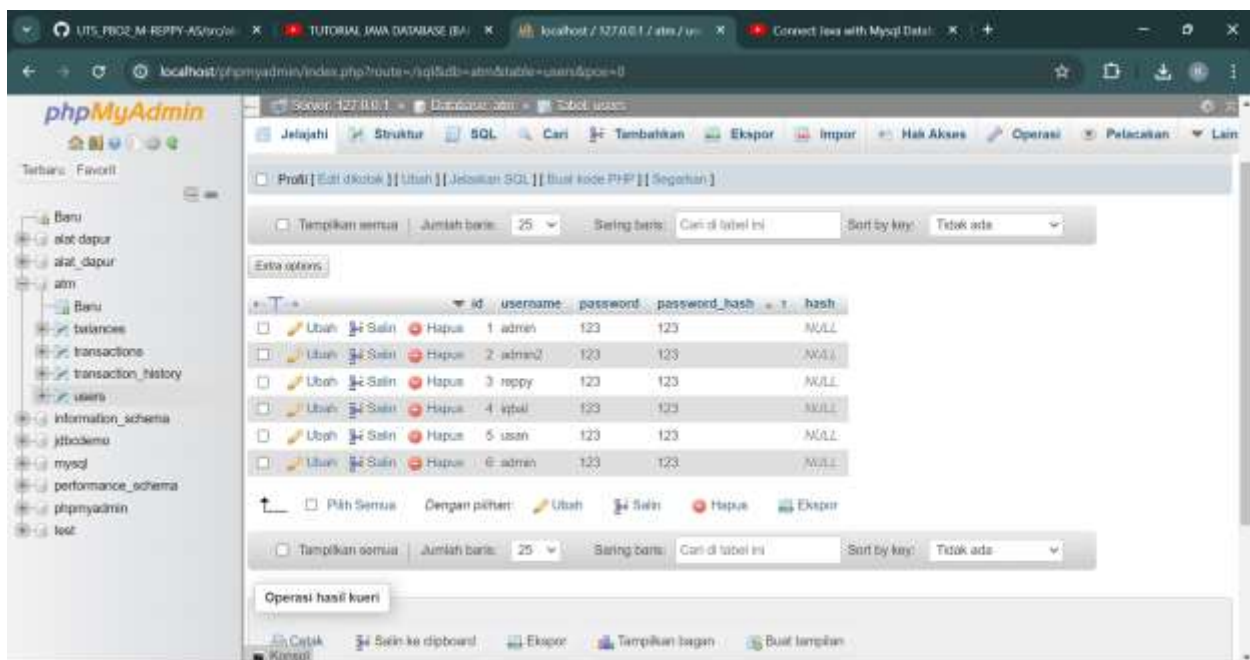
UTS_PBO2_M-REPPY-AS/src/ | TUTORIAL JAVA DATABASE (BA | localhost / 127.0.0.1 / atm / us | Connect Java with Mysql Datab

localhost/phpmyadmin/index.php?route=/sql&db=atm&table=users&pos=0

phpMyAdmin

Terbaru Favorit

Baru
alat dapur
alat_dapur
atm
Baru
balances
transactions
transaction_history
users
information_schema
jdbcdemo
mysql
performance_schema
phpmyadmin
test

Server: 127.0.0.1 » Database: atm » Tabel: users

Jelajahi | Struktur | SQL | Cari | Tambahkan | Ekspor | Impor | Hak Akses | Operasi | Pelacakan | Lain

Profil [ Edit dikotak ] [ Ubah ] [ Jelaskan SQL ] [ Buat kode PHP ] [ Segarkan ]

Tampilkan semua | Jumlah baris: 25 | Saring baris: Cari di tabel ini | Sort by key: Tidak ada

Extra options

| | | | | id | username | password | password_hash | hash |
|---|---|---|---|---|---|---|---|---|
| Ubah | Salin | Hapus | | 1 | admin | 123 | 123 | NULL |
| Ubah | Salin | Hapus | | 2 | admin2 | 123 | 123 | NULL |
| Ubah | Salin | Hapus | | 3 | reppy | 123 | 123 | NULL |
| Ubah | Salin | Hapus | | 4 | iqbal | 123 | 123 | NULL |
| Ubah | Salin | Hapus | | 5 | usan | 123 | 123 | NULL |
| Ubah | Salin | Hapus | | 6 | admin | 123 | 123 | NULL |

Pilih Semua | Dengan pilihan: Ubah | Salin | Hapus | Ekspor

Tampilkan semua | Jumlah baris: 25 | Saring baris: Cari di tabel ini | Sort by key: Tidak ada

Operasi hasil kueri

Cetak | Salin ke clipboard | Ekspor | Tampilkan bagan | Buat tampilan

Konsol